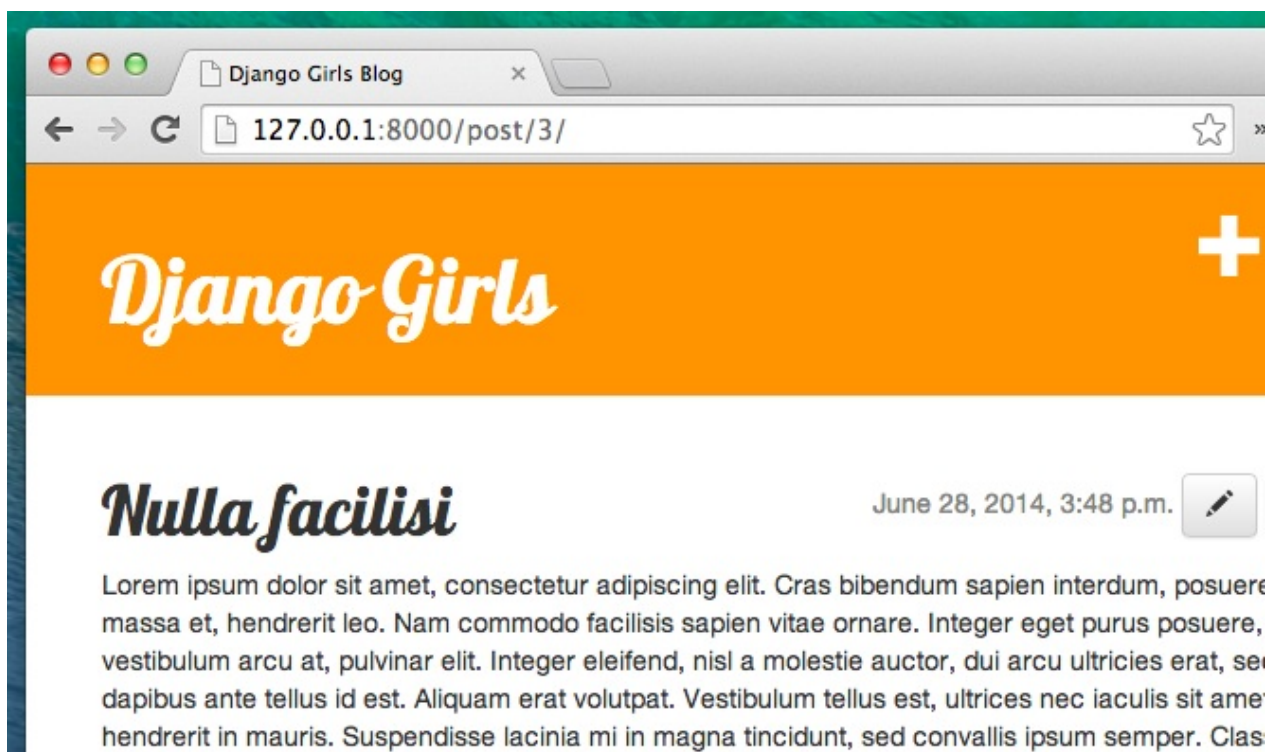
Django Girls Blog ×

127.0.0.1:8000/post/3/

Django Girls

Nulla facilisi

June 28, 2014, 3:48 p.m.

Lorem ipsum dolor sit amet, consectetur adipiscing elit. Cras bibendum sapien interdum, posuere massa et, hendrerit leo. Nam commodo facilisis sapien vitae ornare. Integer eget purus posuere, vestibulum arcu at, pulvinar elit. Integer eleifend, nisl a molestie auctor, dui arcu ultricies erat, se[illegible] dapibus ante tellus id est. Aliquam erat volutpat. Vestibulum tellus est, ultrices nec iaculis sit ame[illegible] hendrerit in mauris. Suspendisse lacinia mi in magna tincidunt, sed convallis ipsum semper. Clas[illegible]